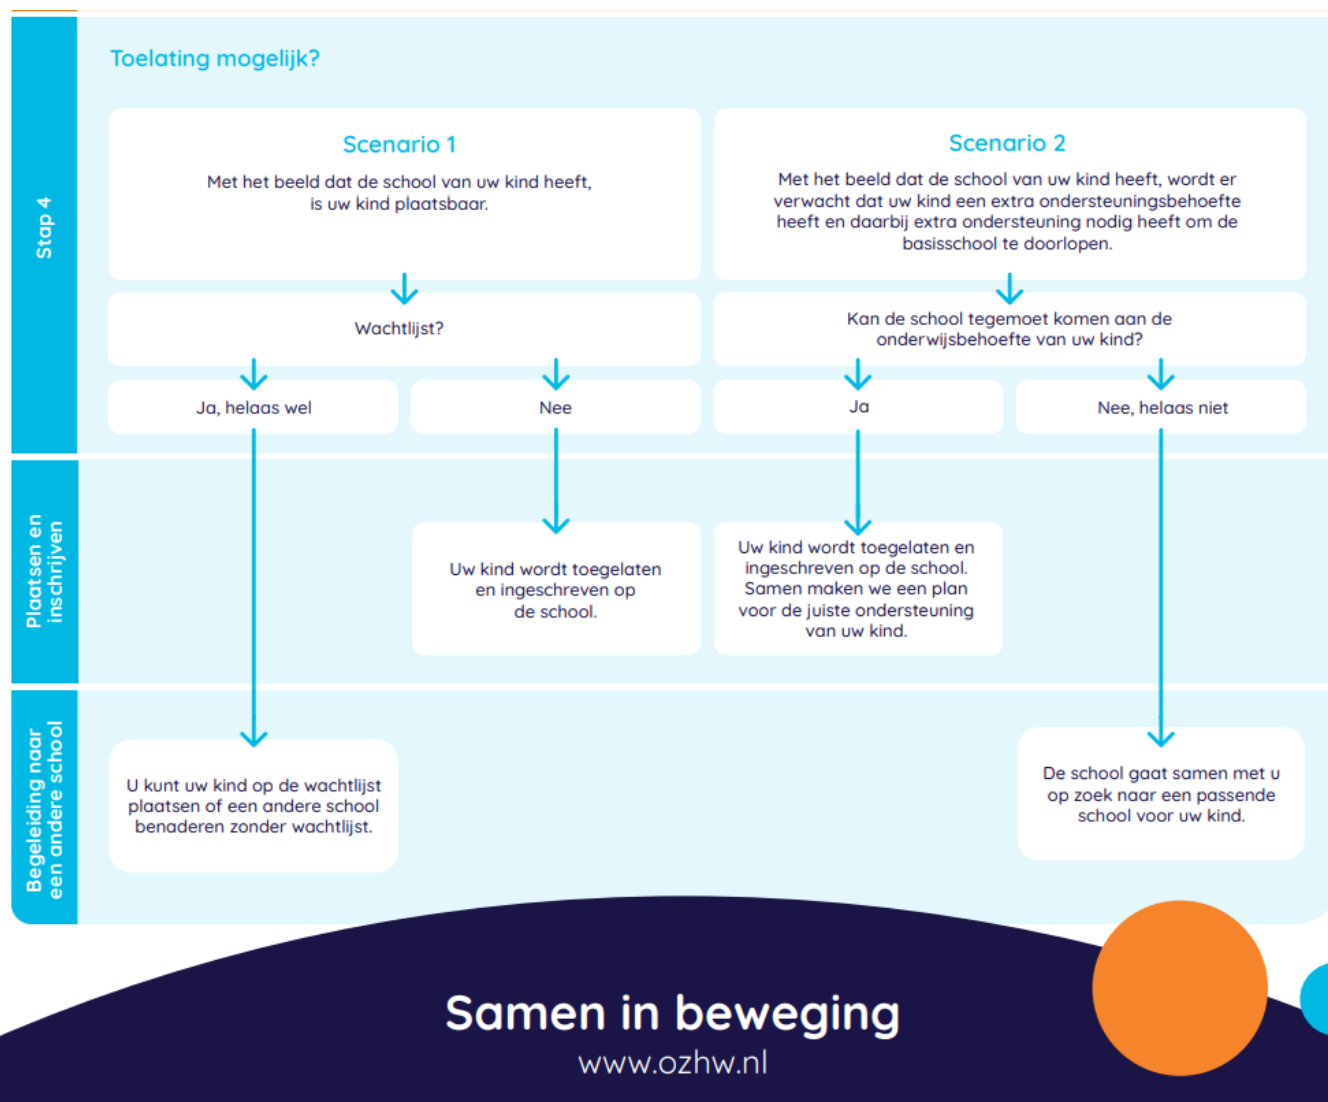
Stap 4

Toelating mogelijk?

Scenario 1

Met het beeld dat de school van uw kind heeft, is uw kind plaatsbaar.

Scenario 2

Met het beeld dat de school van uw kind heeft, wordt er verwacht dat uw kind een extra ondersteuningsbehoefte heeft en daarbij extra ondersteuning nodig heeft om de basisschool te doorlopen.

Wachtlijst?

Kan de school tegemoet komen aan de onderwijsbehoefte van uw kind?

Ja, helaas wel

Nee

Ja

Nee, helaas niet

Plaatsen en inschrijven

Uw kind wordt toegelaten en ingeschreven op de school.

Uw kind wordt toegelaten en ingeschreven op de school. Samen maken we een plan voor de juiste ondersteuning van uw kind.

Begeleiding naar een andere school

U kunt uw kind op de wachtlijst plaatsen of een andere school benaderen zonder wachtlijst.

De school gaat samen met u op zoek naar een passende school voor uw kind.

Samen in beweging

www.ozhw.nl